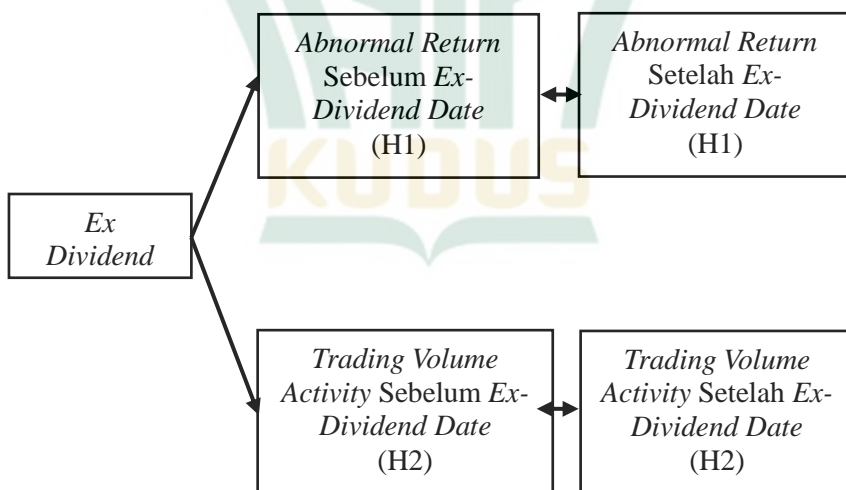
Abnormal Return Sebelum Ex-Dividend Date (H1)

Abnormal Return Setelah Ex-Dividend Date (H1)

KUDUS

Ex Dividend

Trading Volume Activity Sebelum Ex-Dividend Date (H2)

Trading Volume Activity Setelah Ex-Dividend Date (H2)